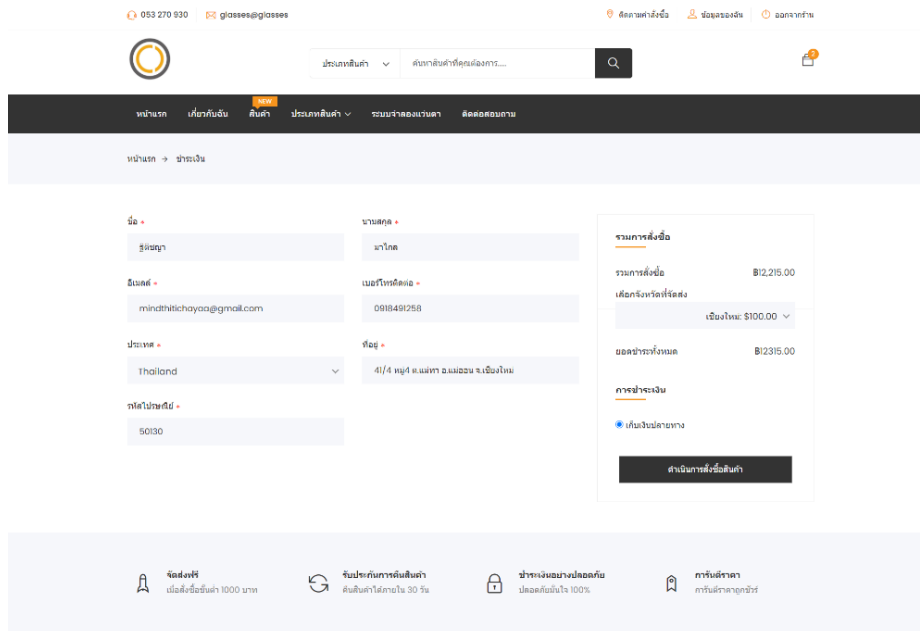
053 270 930 | glasses@glasses

ติดตามคำสั่งซื้อ | ข้อมูลของฉัน | ออกจากร้าน

ประเภทสินค้า | ค้นหาสินค้าที่คุณต้องการ....

0

หน้าแรก | เกี่ยวกับฉัน | NEW สินค้า | ประเภทสินค้า | ระบบจำลองแว่นตา | ติดต่อสอบถาม

หน้าแรก → ชำระเงิน

ชื่อ *
ฐิติชญา

นามสกุล *
มาไกด

อีเมลล์ *
mindthitichayaa@gmail.com

เบอร์โทรติดต่อ *
0918491258

ประเทศ *
Thailand

ที่อยู่ *
41/4 หมู่4 ต.แม่ทา อ.แม่ออน จ.เชียงใหม่

รหัสไปรษณีย์ *
50130

รวมการสั่งซื้อ

รวมการสั่งซื้อ ฿12,215.00

เลือกจังหวัดที่จัดส่ง

เชียงใหม่: $100.00

ยอดชำระทั้งหมด ฿12315.00

การชำระเงิน

เก็บเงินปลายทาง

ดำเนินการสั่งซื้อสินค้า

จัดส่งฟรี
เมื่อสั่งซื้อขั้นต่ำ 1000 บาท

รับประกันการคืนสินค้า
คืนสินค้าได้ภายใน 30 วัน

ชำระเงินอย่างปลอดภัย
ปลอดภัยมั่นใจ 100%

การันตีราคา
การันตีราคาถูกชัวร์